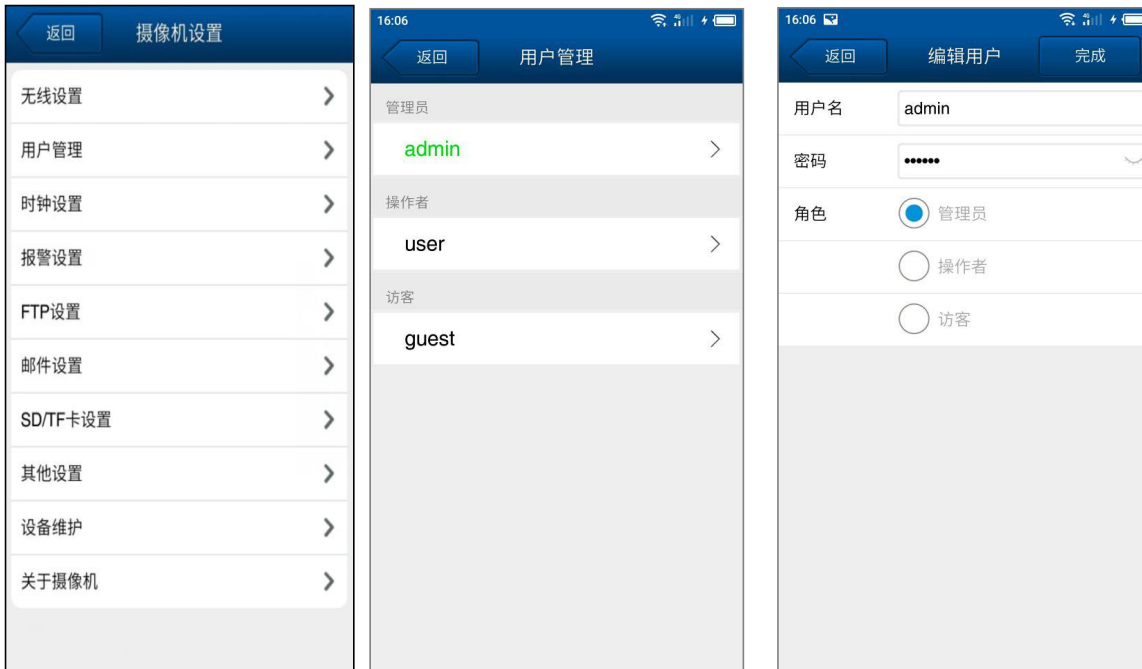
返回 摄像机设置

无线设置

用户管理

时钟设置

报警设置

FTP设置

邮件设置

SD/TF卡设置

其他设置

设备维护

关于摄像机

16:06

返回 用户管理

管理员

admin

操作者

user

访客

guest

16:06

返回 编辑用户 完成

用户名 admin

密码 ••••••

角色 管理员

操作者

访客